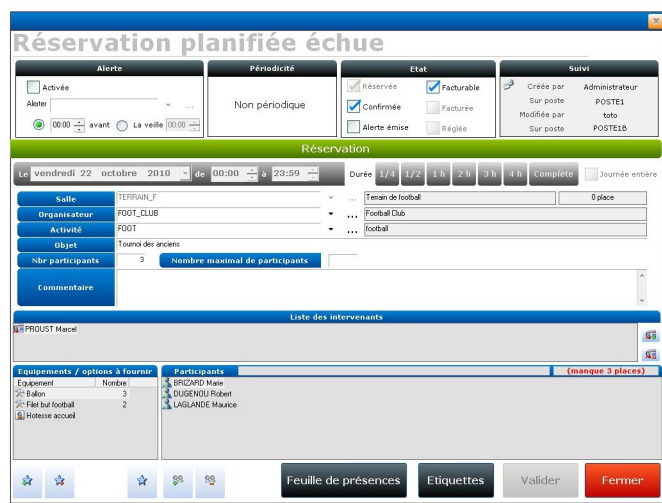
Réservation planifiée échue

Alerte
Activée
Alerter
00:00 avant La veille 00:00

Périodicité
Non périodique

Etat
Réservée
Facturable
Confirmée
Facturée
Alerte émise
Réglée

Suivi
Créée par Administrateur
Sur poste POSTE1
Modifiée par toto
Sur poste POSTE1B

Réservation

Le vendredi 22 octobre 2010 de 00:00 à 23:59
Durée 1/4 1/2 1 h 2 h 3 h 4 h Complète Journée entière

| | | |
|---|---|---|
| Salle | TERRAIN_F | Terrain de football | 0 place |
| Organisateur | FOOT_CLUB | Football Club |
| Activité | FOOT | football |
| Objet | Tournoi des anciens | |
| Nbr participants | 3 | Nombre maximal de participants |
| Commentaire | | |

Liste des intervenants
PROUST Marcel

Equipements / options à fournir
| Equipement | Nombre |
|---|---|
| Ballon | 3 |
| Filet but football | 2 |
| Hotesse accueil | |

Participants (manque 3 places)
BRIZARD Marie
DUGENOU Robert
LAGLANDE Maurice

Feuille de présences
Etiquettes
Valider
Fermer